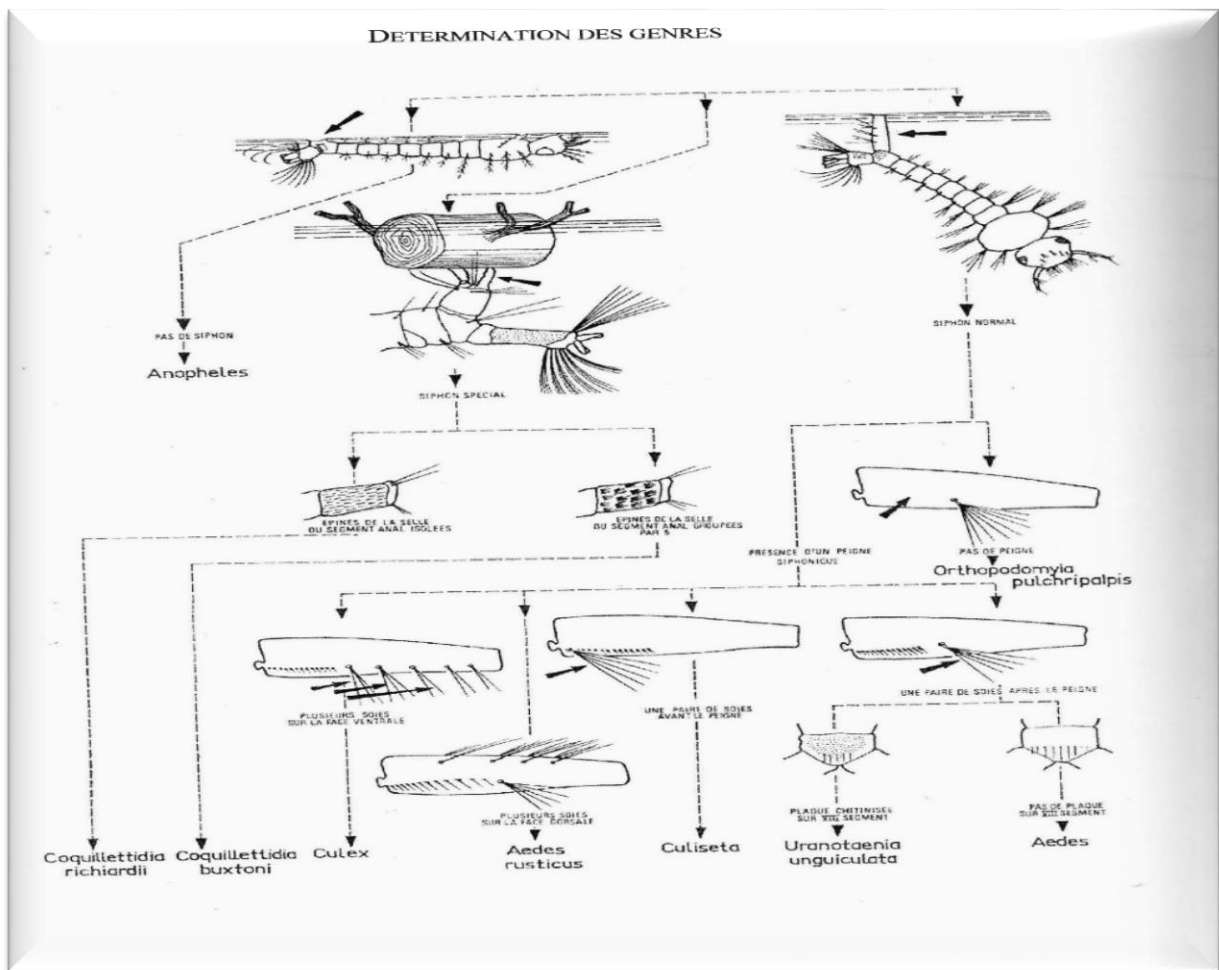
DETERMINATION DES GENRES

PAS DE SIPHON
Anopheles

SIPHON SPECIAL

EPINES DE LA SELLE DU SEGMENT ANAL ISOLEES

EPINES DE LA SELLE DU SEGMENT ANAL GROUPEES PAR 5

SIPHON NORMAL

PRESENCE D'UN PEIGNE SIPHONIQUE

PAS DE PEIGNE
Orthopodomyia pulchripalpis

PLUSIEURS SOIES SUR LA FACE VENTRALE

UNE PAIRE DE SOIES AVANT LE PEIGNE

UNE PAIRE DE SOIES APRES LE PEIGNE

PLUSIEURS SOIES SUR LA FACE DORSALE

PLAQUE CHITINISEE SUR VIII SEGMENT

PAS DE PLAQUE SUR VIII SEGMENT

Coquillettidia richiardii

Coquillettidia buxtoni

Culex

Aedes rusticus

Culiseta

Uranotaenia unguiculata

Aedes